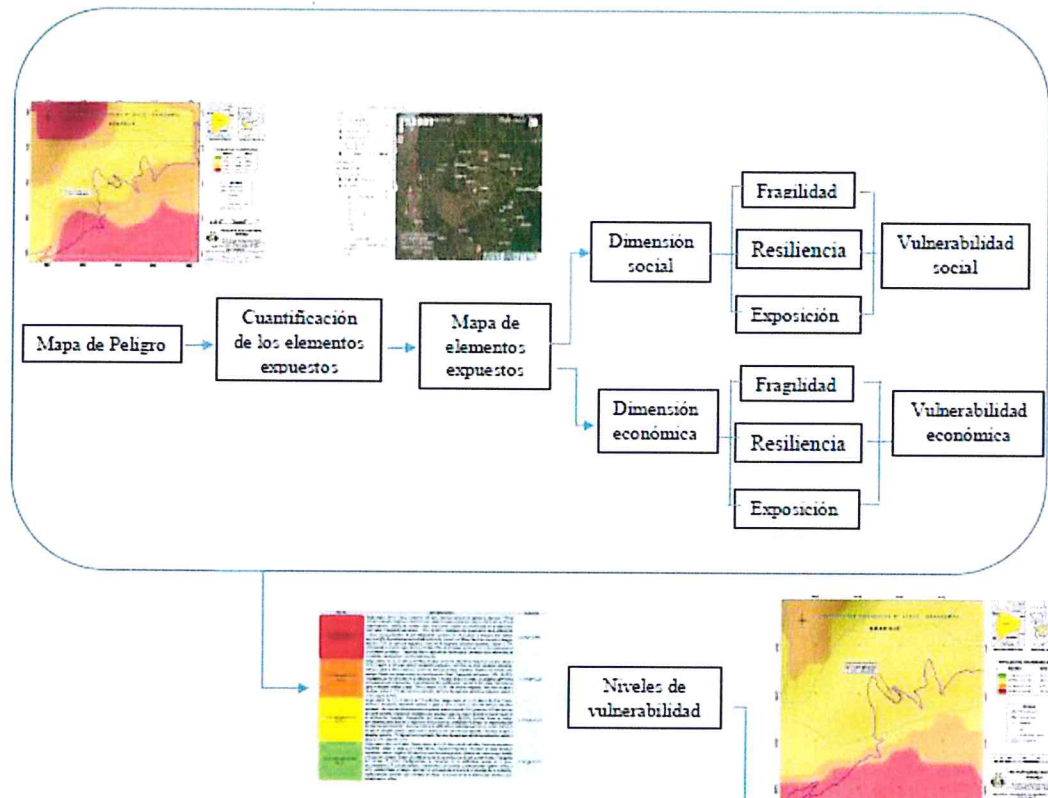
Mapa de Peligro

Cuantificación de los elementos expuestos

Mapa de elementos expuestos

Dimensión social

Fragilidad

Resiliencia

Exposición

Vulnerabilidad social

Dimensión económica

Fragilidad

Resiliencia

Exposición

Vulnerabilidad económica

Niveles de vulnerabilidad